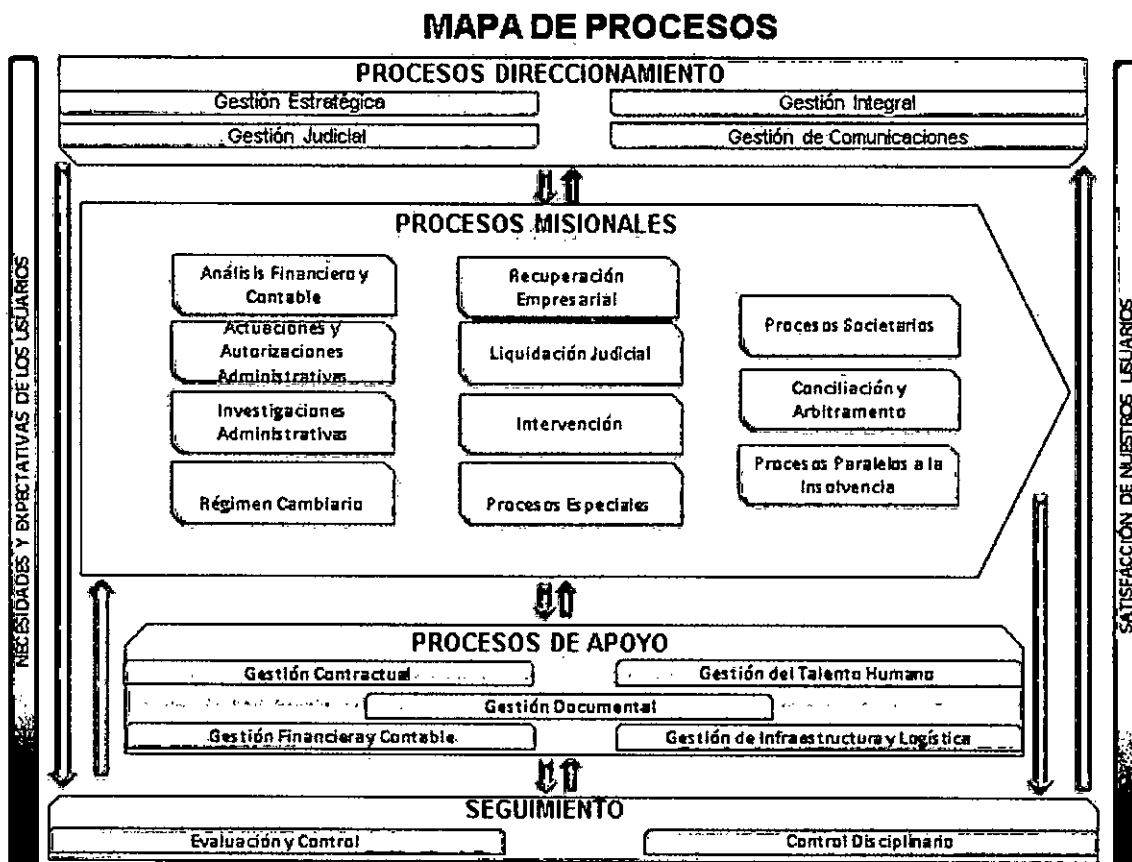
MAPA DE PROCESOS

NECESIDADES Y EXPECTATIVAS DE LOS USUARIOS

PROCESOS DIRECCIONAMIENTO

Gestión Estratégica

Gestión Integral

Gestión Judicial

Gestión de Comunicaciones

PROCESOS MISIONALES

Análisis Financiero y Contable

Actuaciones y Autorizaciones Administrativas

Investigaciones Administrativas

Régimen Cambiario

Recuperación Empresarial

Liquidación Judicial

Intervención

Procesos Especiales

Procesos Societarios

Conciliación y Arbitramento

Procesos Paralelos a la Insolvencia

PROCESOS DE APOYO

Gestión Contractual

Gestión del Talento Humano

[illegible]

Gestión Documental

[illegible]

Gestión Financiera y Contable

Gestión de Infraestructura y Logística

SEGUIMIENTO

Evaluación y Control

Control Disciplinario

SATISFACCIÓN DE NUESTROS USUARIOS